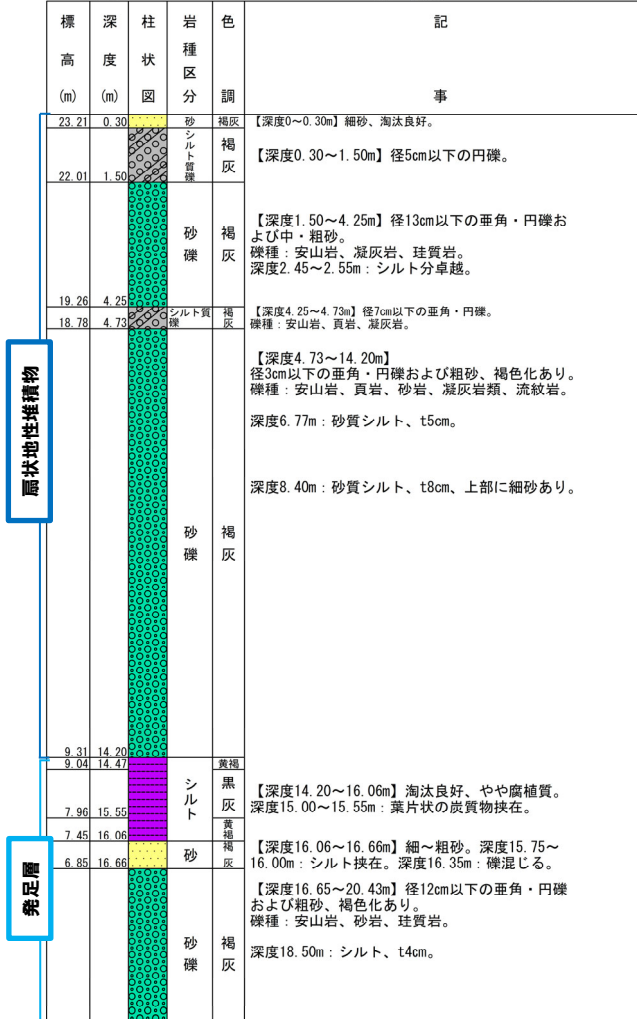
| 標高 (m) | 深度 (m) | 柱状図 | 岩種区分 | 色調 | 記事 |
|---|---|---|---|---|---|
| 23.21 | 0.30 | | 砂 | 褐灰 | 【深度0~0.30m】細砂、淘汰良好。 |
| 22.01 | 1.50 | | シルト質礫 | 褐灰 | 【深度0.30~1.50m】径5cm以下の円礫。 |
| 19.26 | 4.25 | | 砂礫 | 褐灰 | 【深度1.50~4.25m】径13cm以下の亜角・円礫および中・粗砂。礫種:安山岩、凝灰岩、珪質岩。深度2.45~2.55m:シルト分卓越。 |
| 18.78 | 4.73 | | シルト質礫 | 褐灰 | 【深度4.25~4.73m】径7cm以下の亜角・円礫。礫種:安山岩、頁岩、凝灰岩。 |
| 9.31 | 14.20 | | 砂礫 | 褐灰 | 【深度4.73~14.20m】径3cm以下の亜角・円礫および粗砂、褐色化あり。礫種:安山岩、頁岩、砂岩、凝灰岩類、流紋岩。深度6.77m:砂質シルト、t5cm。深度8.40m:砂質シルト、t8cm、上部に細砂あり。 |
| 9.04 | 14.47 | | シルト | 黄褐 | |
| 7.96 | 15.55 | | | 黒灰 | 【深度14.20~16.06m】淘汰良好、やや腐植質。深度15.00~15.55m:葉片状の炭質物挟在。 |
| 7.45 | 16.06 | | | 黄褐 | |
| 6.85 | 16.66 | | 砂 | 褐灰 | 【深度16.06~16.66m】細~粗砂。深度15.75~16.00m:シルト挟在。深度16.35m:礫混じる。 |
| | | | 砂礫 | 褐灰 | 【深度16.65~20.43m】径12cm以下の亜角・円礫および粗砂、褐色化あり。礫種:安山岩、砂岩、珪質岩。深度18.50m:シルト、t4cm。 |

扇状地性堆積物

発足層